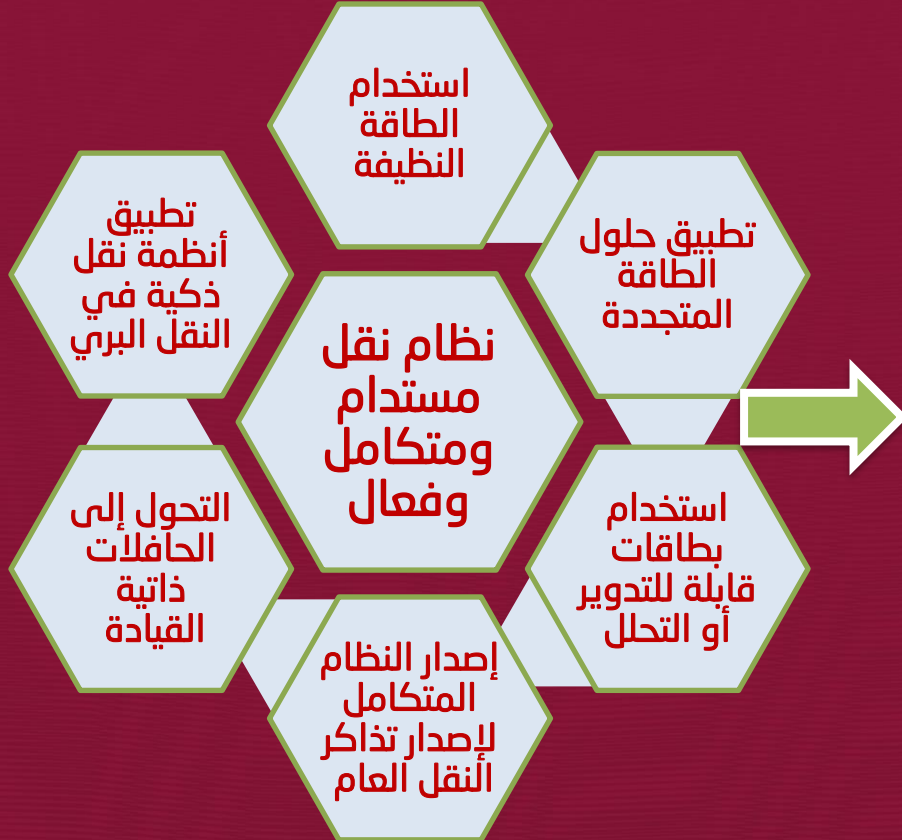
نظام نقل مستدام ومتكامل وفعال

استخدام الطاقة النظيفة

تطبيق حلول الطاقة المتجددة

استخدام بطاقات قابلة للتدوير أو التحلل

إصدار النظام المتكامل لإصدار تذاكر النقل العام

التحول إلى الحافلات ذاتية القيادة

تطبيق أنظمة نقل ذكية في النقل البري